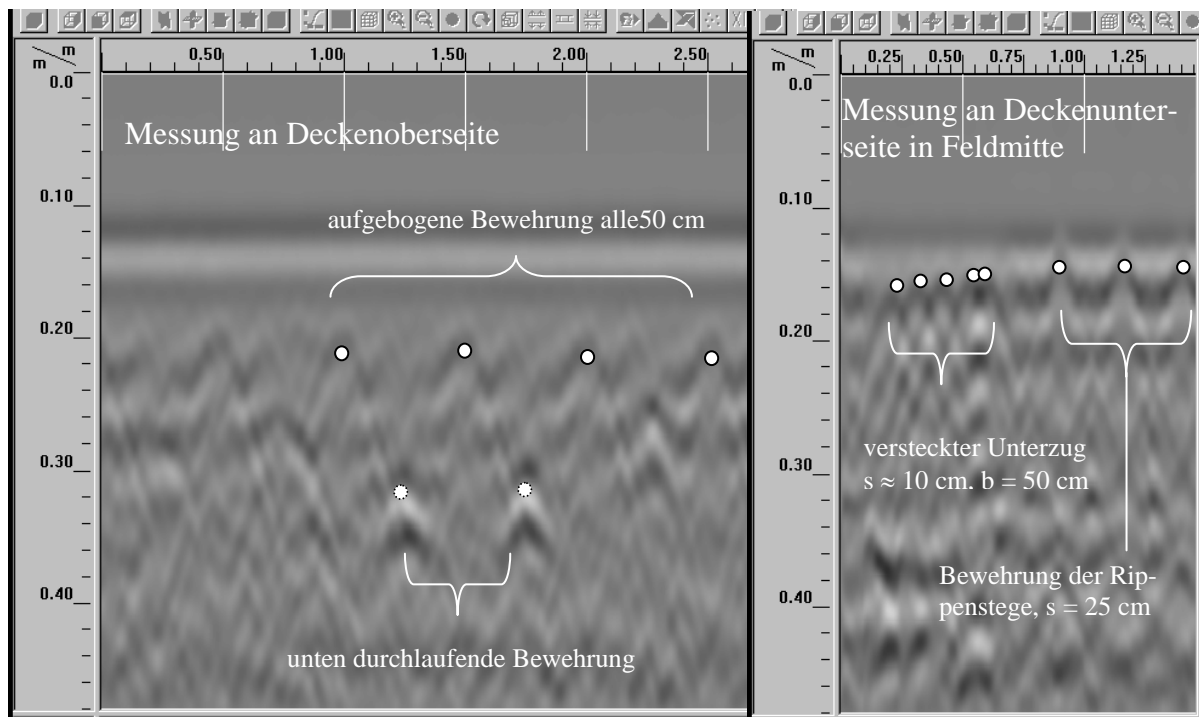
$\frac{m}{m}$ 0.50 1.00 1.50 2.00 2.50

0.0

Messung an Deckenoberseite

0.10

aufgebogene Bewehrung alle50 cm

0.20

0.30

0.40

unten durchlaufende Bewehrung

$\frac{m}{m}$ 0.25 0.50 0.75 1.00 1.25

0.0

Messung an Deckenunterseite in Feldmitte

0.10

0.20

0.30

versteckter Unterzug
s ≈ 10 cm. b = 50 cm

0.40

Bewehrung der Rippenstege, s = 25 cm